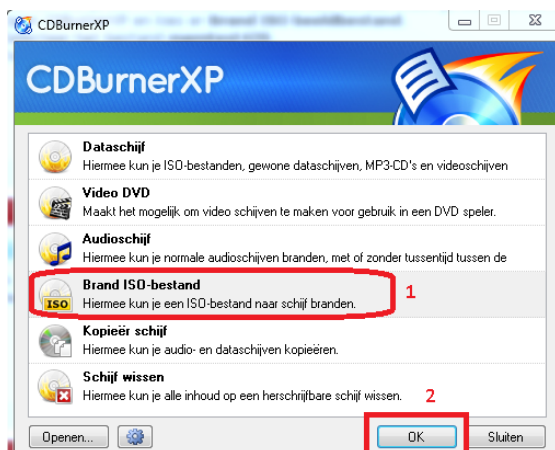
CDBurnerXP

CDBurnerXP

Dataschijf
Hiermee kun je ISO-bestanden, gewone dataschijven, MP3-CD's en videoschijven

Video DVD
Maakt het mogelijk om video schijven te maken voor gebruik in een DVD speler.

Audioschijf
Hiermee kun je normale audioschijven branden, met of zonder tussentijd tussen de

Brand ISO-bestand
Hiermee kun je een ISO-bestand naar schijf branden.

1

ISO

Kopieër schijf
Hiermee kun je audio- en dataschijven kopieëren.

Schijf wissen
Hiermee kun je alle inhoud op een herschrijfbare schijf wissen.

2

Openen...

OK

Sluiten